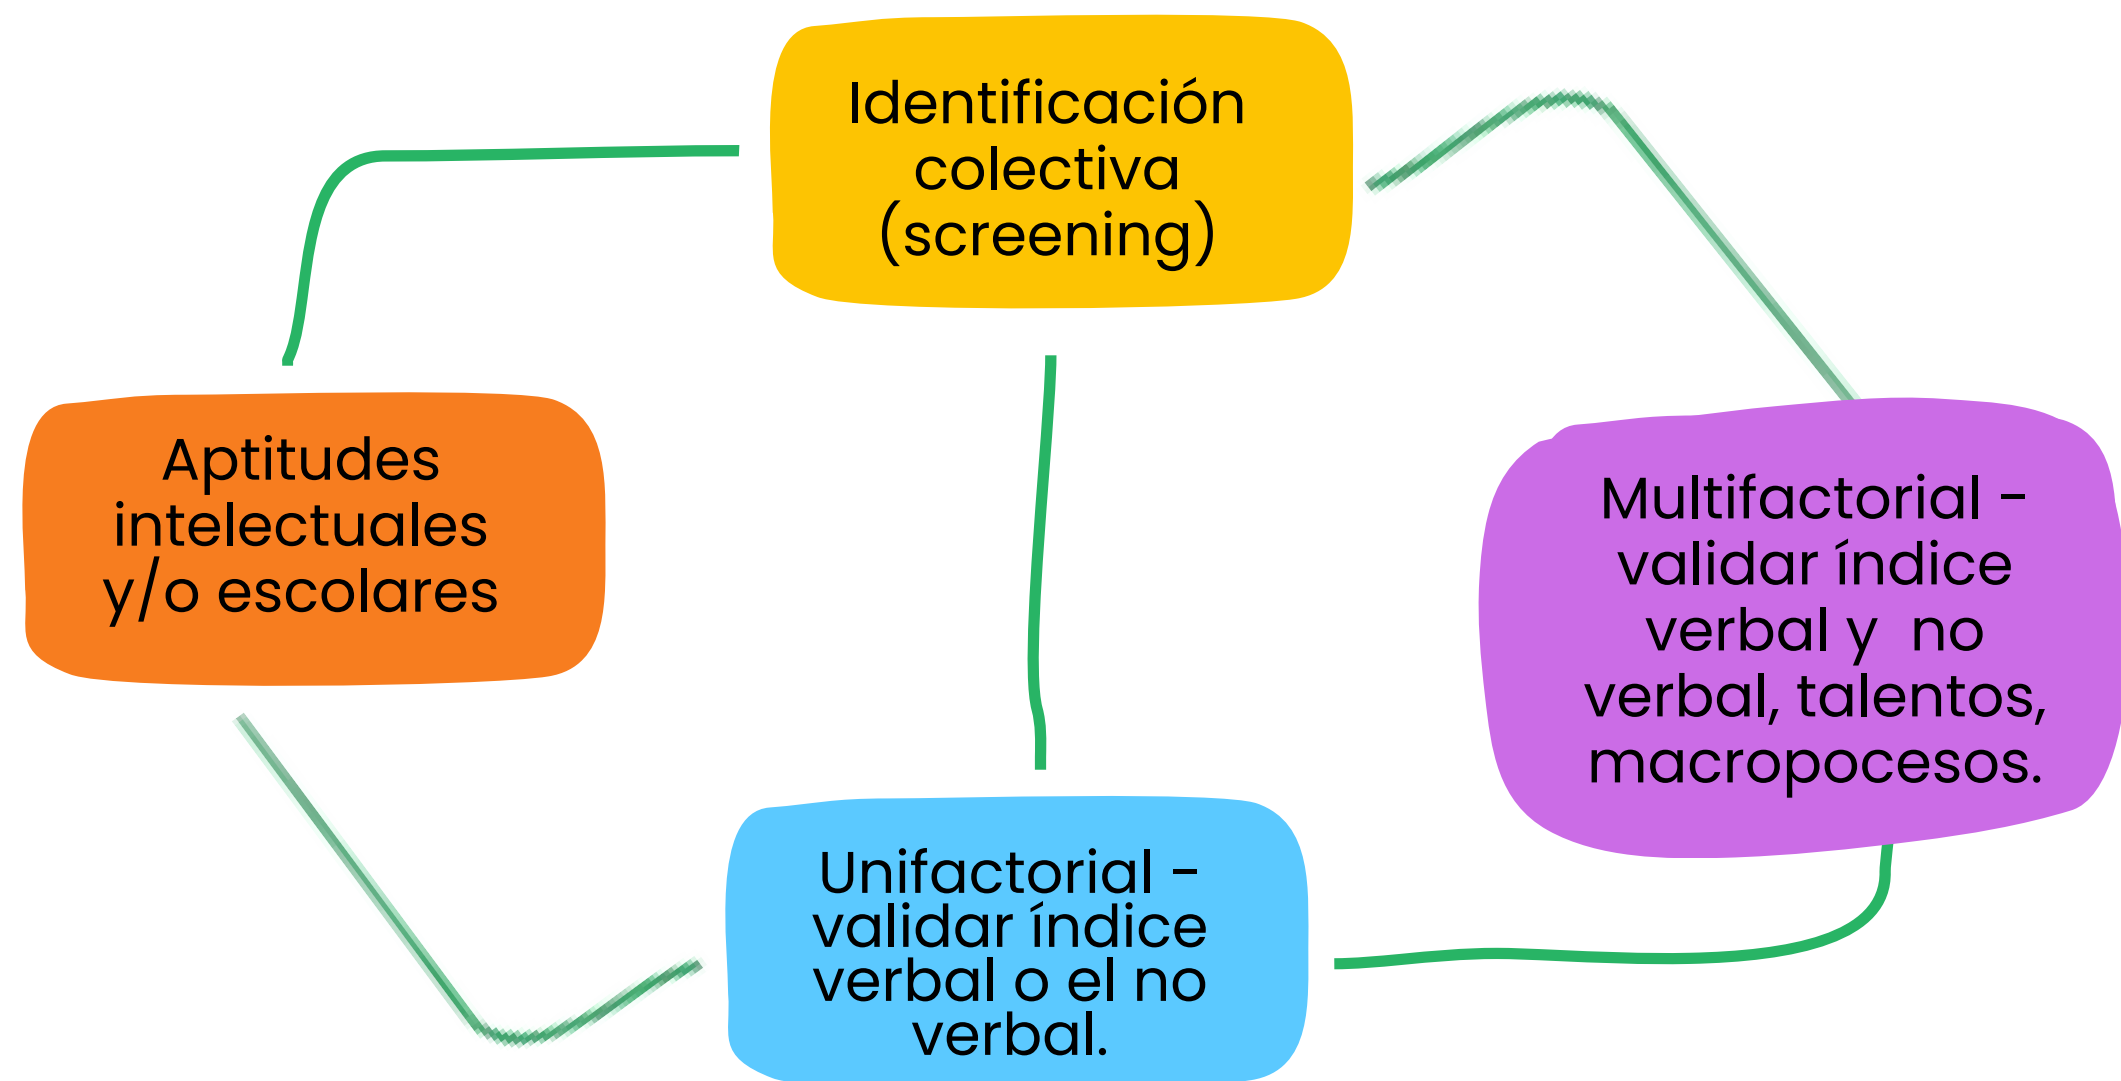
Identificación colectiva (screening)

Aptitudes intelectuales y/o escolares

Multifactorial - validar índice verbal y no verbal, talentos, macropocesos.

Unifactorial - validar índice verbal o el no verbal.